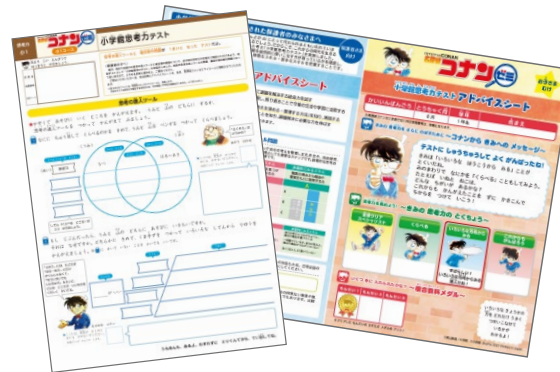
コナン
小学館思考力テスト

思考の達人ツール

名探偵コナン
コナンゼミ
おうちの方向け

小学館思考力テスト アドバイスシート

アドバイスシート

〜コナンから きみへの メッセージ〜

テストに しゅうちゅうして よく がんばったね!

きみの 思考力の とくちょう

〜思考特訓メダル〜